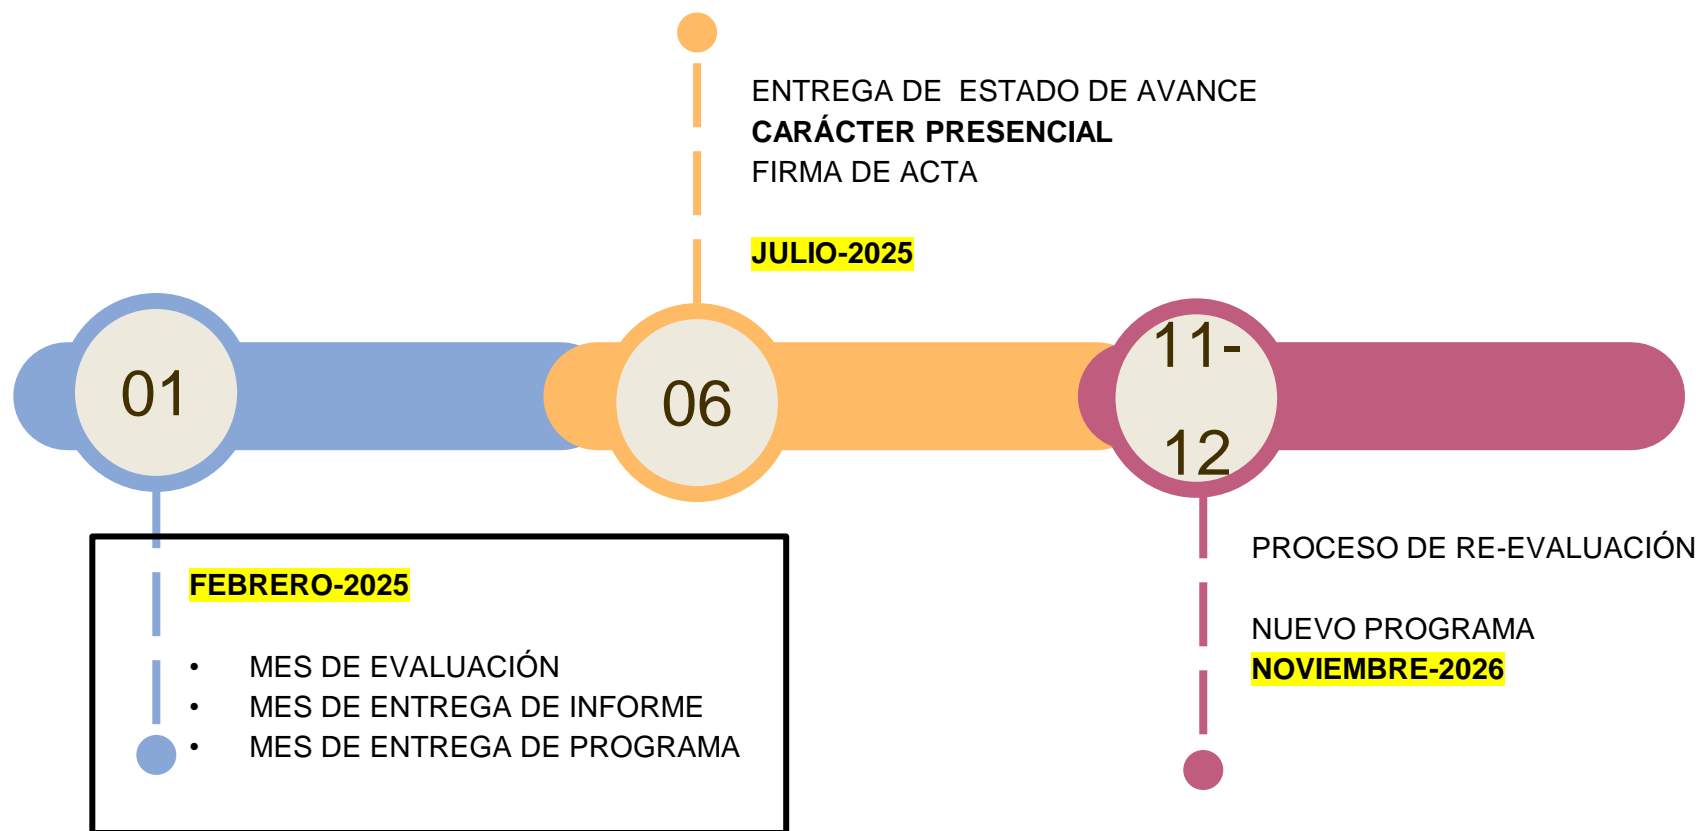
ENTREGA DE ESTADO DE AVANCE
**CARÁCTER PRESENCIAL**
FIRMA DE ACTA

JULIO-2025

01

06

11-
12

FEBRERO-2025

- MES DE EVALUACIÓN
- MES DE ENTREGA DE INFORME
- MES DE ENTREGA DE PROGRAMA

PROCESO DE RE-EVALUACIÓN

NUEVO PROGRAMA
NOVIEMBRE-2026